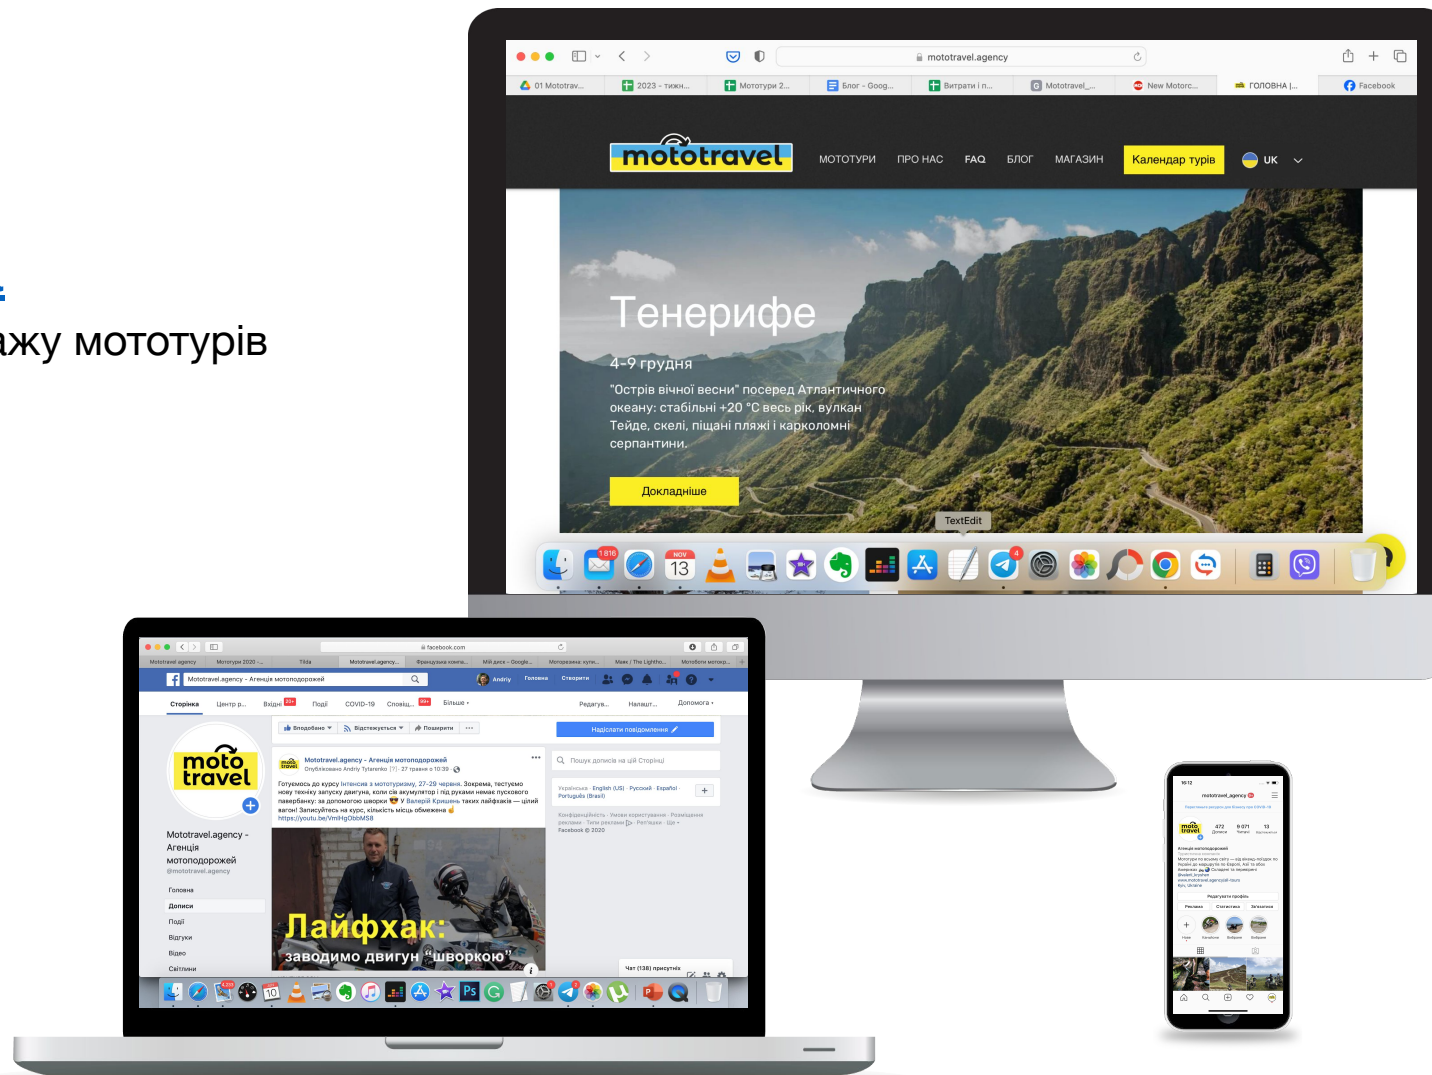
ажу мототурів

mototravel.agency

01 Mototrav... | 2023 - тижн... | Мототури 2... | Блог - Goog... | Витрати і п... | Mototravel_... | New Motorc... | ГОЛОВНА |... | Facebook

mototravel

МОТОТУРИ ПРО НАС FAQ БЛОГ МАГАЗИН Календар турів UK

Тенерифе

4-9 грудня

"Острів вічної весни" посеред Атлантичного океану: стабільні +20 °С весь рік, вулкан Тейде, скелі, піщані пляжі і карколомні серпантини.

Докладніше

TextEdit

1816

NOV 13

4

facebook.com

Mototravel.agency - Агенція мотоподорожей

Andriy Головна Створити

Сторінка Центр п... Вхідні Події COVID-19 Сповіщ... Більше Редагув... Налашт... Допомога

Вподобано Відстежується Поширити

Надіслати повідомлення

moto travel

Mototravel.agency - Агенція мотоподорожей
@mototravel.agency

Головна
Дописи
Події
Відгуки
Відео
Світлини

Mototravel.agency - Агенція мотоподорожей

Готуємось до курсу Інтенсив з мототуризму, 27-29 червня. Зокрема, тестуємо нову техніку запуску двигуна, коли си акумулятор і під руками немає пускового павербанку: за допомогою шворки 😎 У Валерій Кришень таких лайфхаків — цілий вагон! Записуйтесь на курс, кількість місць обмежена
https://youtu.be/VmIHgObbMS8

Лайфхак:
заводимо двигун "шворкою"

Пошук дописів на цій Сторінці

Українська · English (US) · Русский · Español · Português (Brasil)

Facebook © 2020

Чат (138) присутніх

10

mototravel_agency

472 9 071 13

Агенція мотоподорожей

Редагувати профіль

Реклама Статистика Зізначки